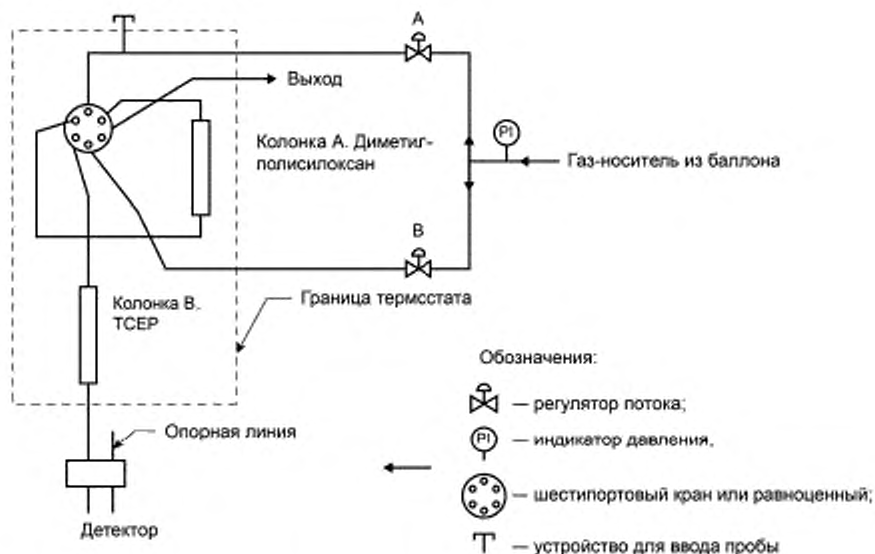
A

Выход

PI

Колонка А. Диметиг-полисилоксан

Газ-носитель из баллона

B

Колонка В. TCEP

Граница термсстата

Обозначения:

— регулятор потока;

PI — индикатор давления,

Опорная линия

— шестипортовый кран или равноценный;

Детектор

— устройство для ввода пробы